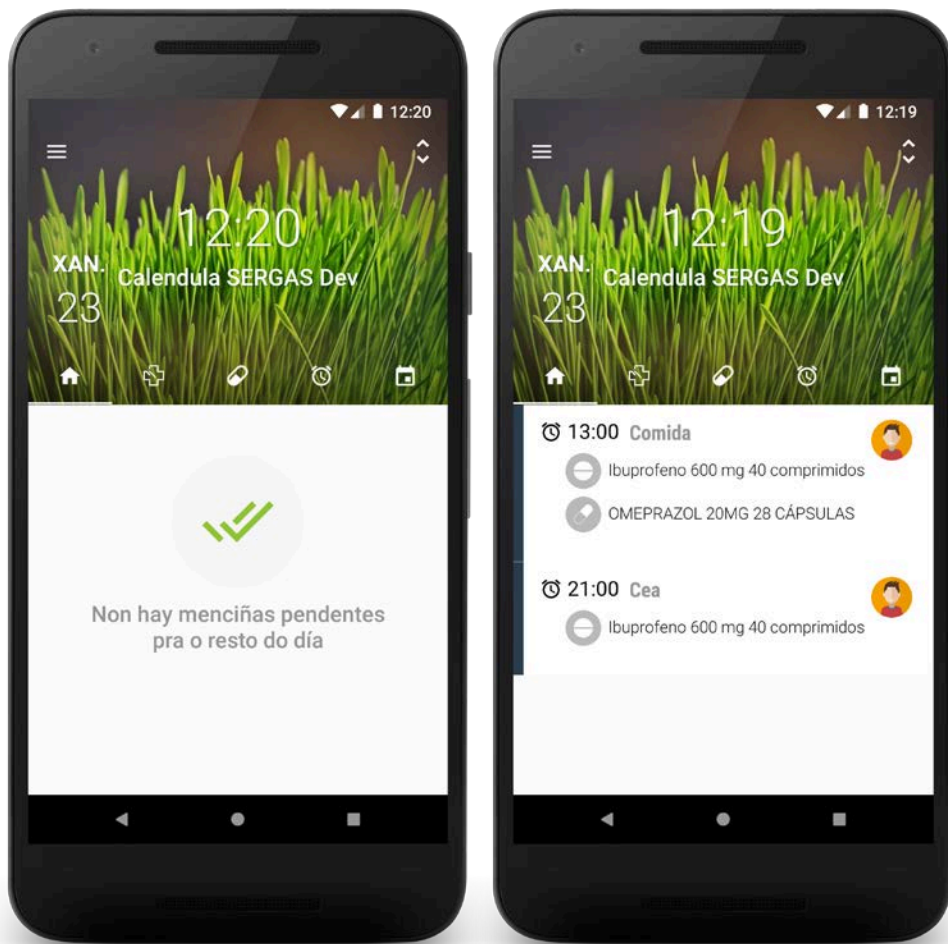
12:20

12:20

XAN.
23

Calendula SERGAS Dev

Non hay menciñas pendentes pra o resto do día

12:19

12:19

XAN.
23

Calendula SERGAS Dev

13:00 Comida

Ibuprofeno 600 mg 40 comprimidos

OMEPRAZOL 20MG 28 CÁPSULAS

21:00 Cea

Ibuprofeno 600 mg 40 comprimidos